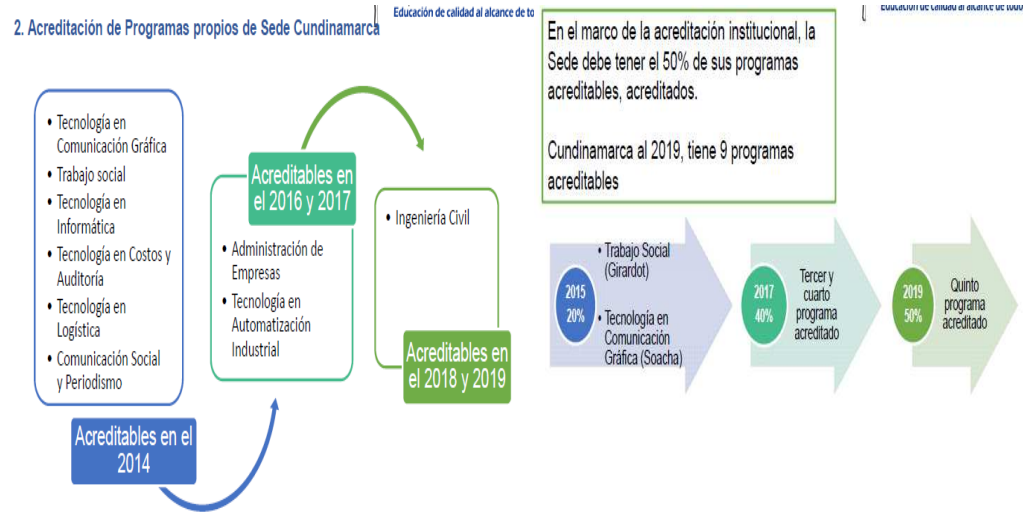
2. Acreditación de Programas propios de Sede Cundinamarca

Educación de calidad al alcance de to

Educación de calidad al alcance de todo

- Tecnología en Comunicación Gráfica
- Trabajo social
- Tecnología en Informática
- Tecnología en Costos y Auditoría
- Tecnología en Logística
- Comunicación Social y Periodismo

Acreditables en el 2014

Acreditables en el 2016 y 2017

- Administración de Empresas
- Tecnología en Automatización Industrial

- Ingeniería Civil

Acreditables en el 2018 y 2019

En el marco de la acreditación institucional, la Sede debe tener el 50% de sus programas acreditables, acreditados.

Cundinamarca al 2019, tiene 9 programas acreditables

2015 20%

- Trabajo Social (Girardot)
- Tecnología en Comunicación Gráfica (Soacha)

2017 40%

Tercer y cuarto programa acreditado

2019 50%

Quinto programa acreditado